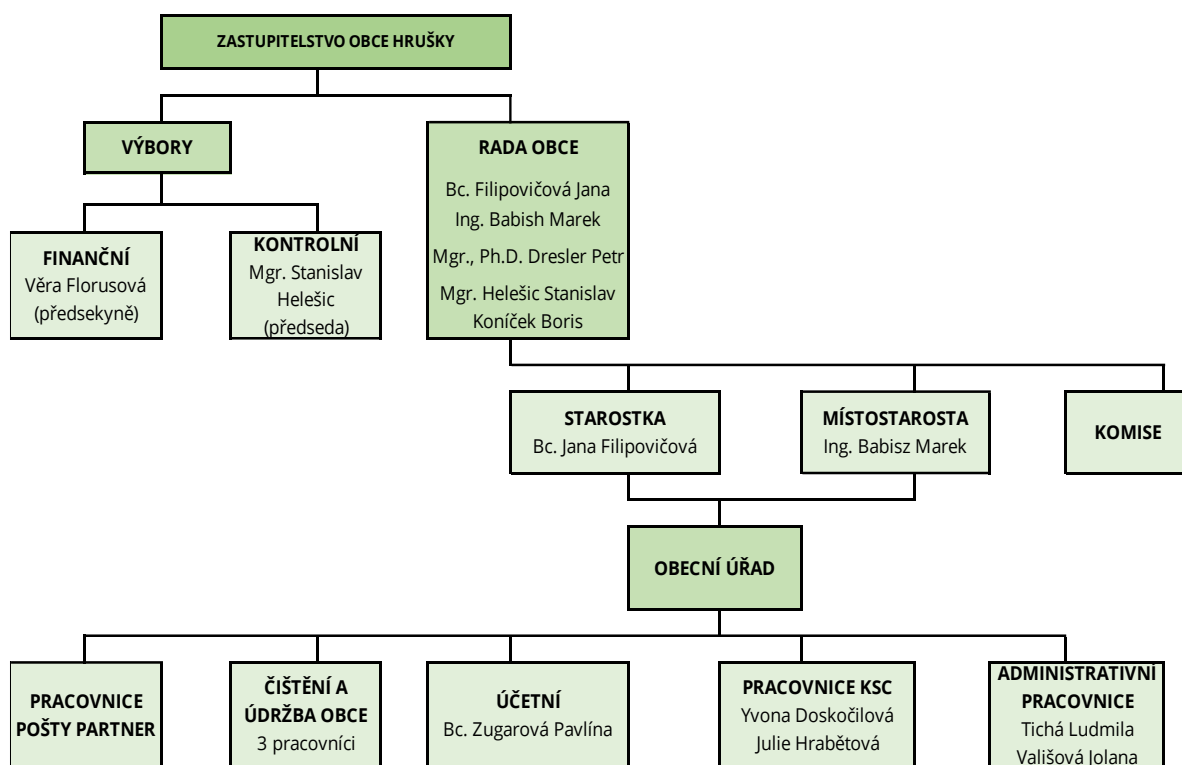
ZASTUPITELSTVO OBCE HRUŠKY

VÝBORY

RADA OBCE
Bc. Filipovičová Jana
Ing. Babish Marek
Mgr., Ph.D. Dresler Petr
Mgr. Helešic Stanislav
Koníček Boris

FINANČNÍ
Věra Florusová
(předsekyně)

KONTROLNÍ
Mgr. Stanislav Helešic
(předseda)

STAROSTKA
Bc. Jana Filipovičová

MÍSTOSTAROSTA
Ing. Babisz Marek

KOMISE

OBECNÍ ÚŘAD

PRACOVNICE POŠTY PARTNER

ČIŠTĚNÍ A ÚDRŽBA OBCE
3 pracovníci

ÚČETNÍ
Bc. Zugarová Pavlína

PRACOVNICE KSC
Yvona Doskočilová
Julie Hrabětová

ADMINISTRATIVNÍ PRACOVNICE
Tichá Ludmila
Vališová Jolana